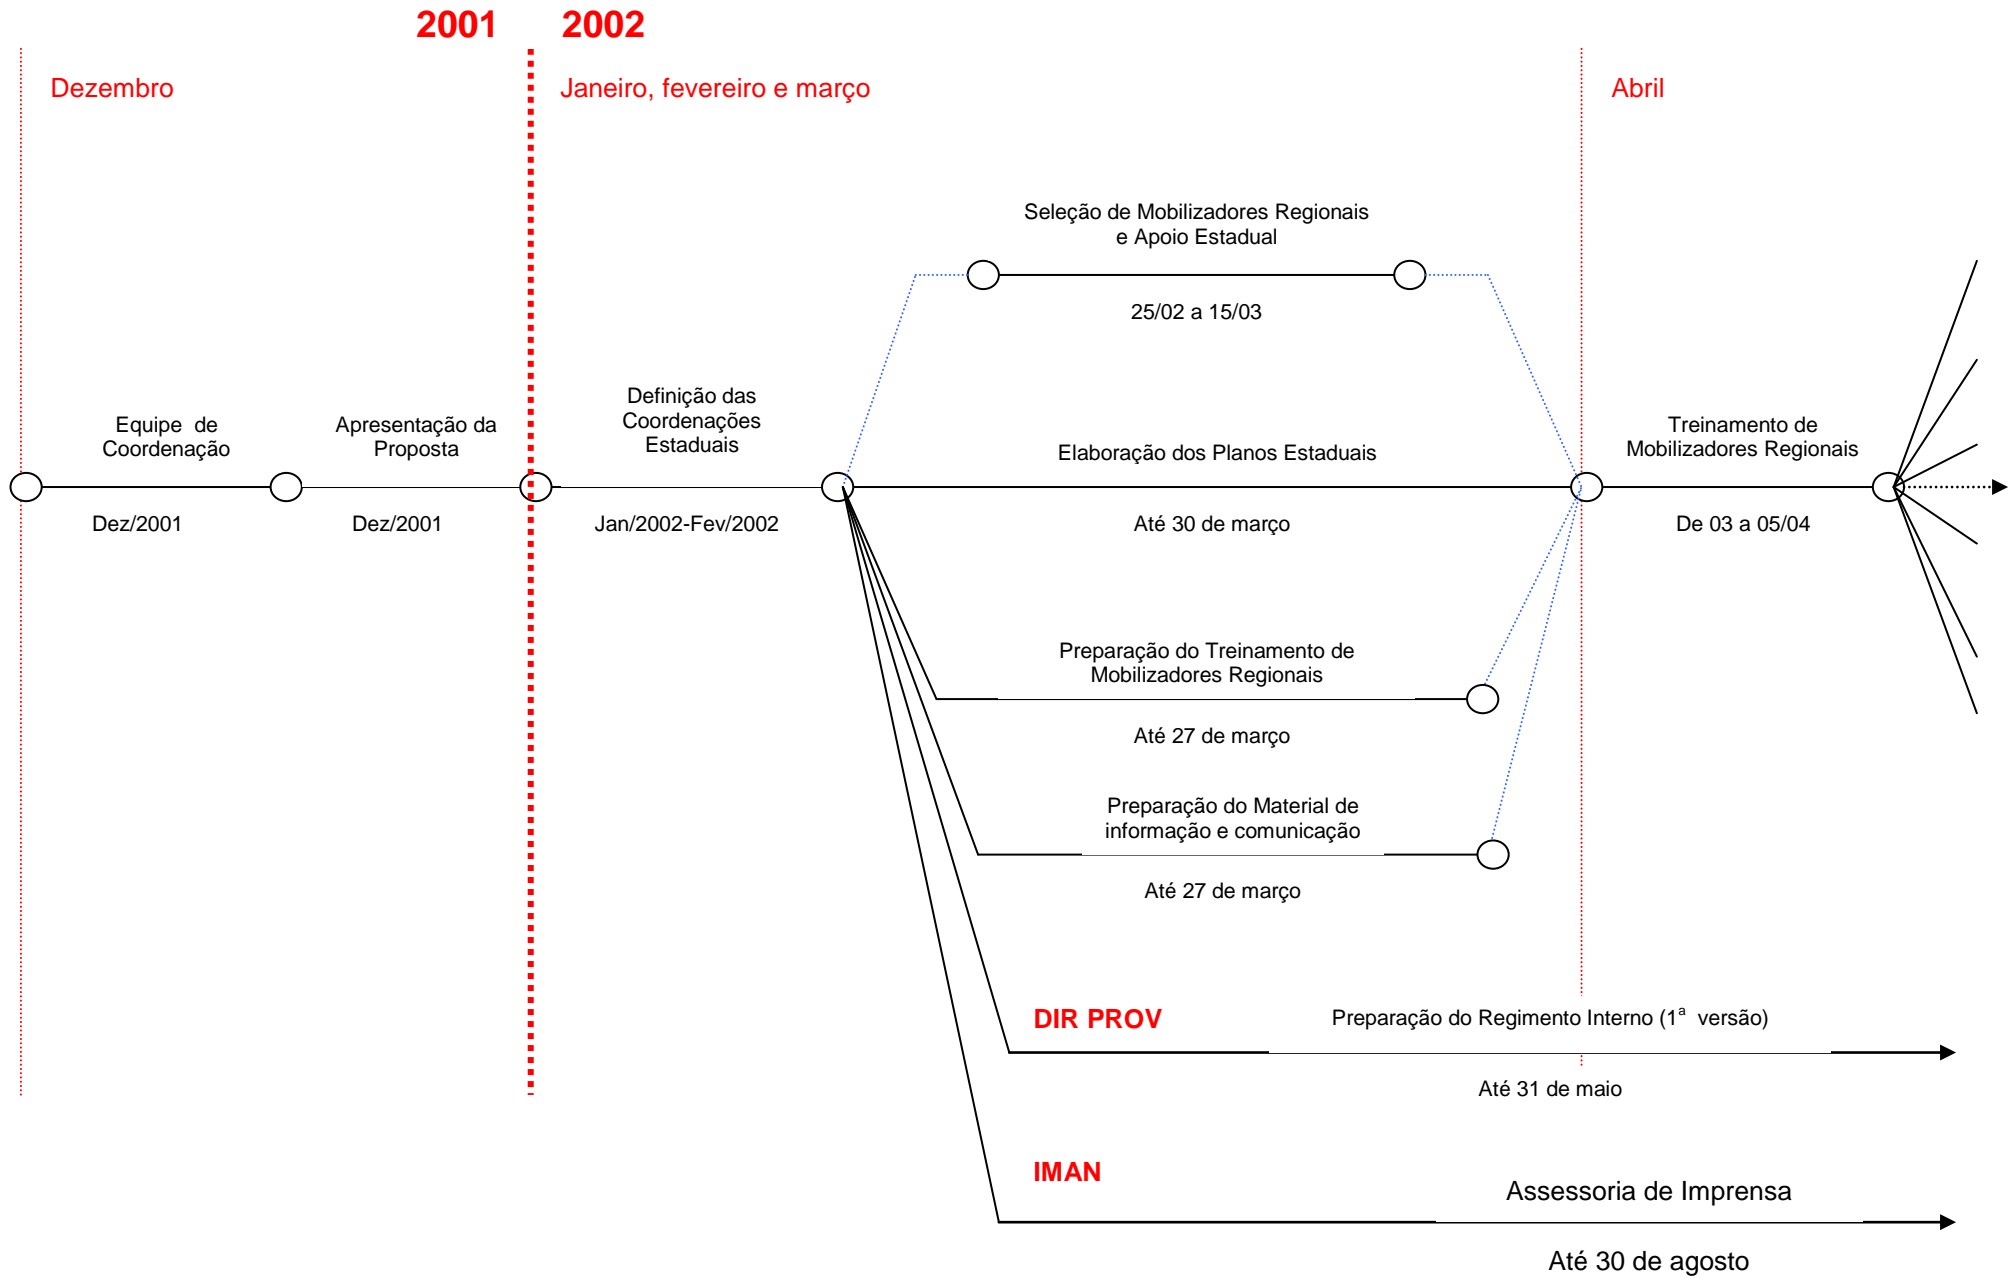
2001 2002

Dezembro

Janeiro, fevereiro e março

Abril

Seleção de Mobilizadores Regionais e Apoio Estadual

25/02 a 15/03

Equipe de Coordenação

Dez/2001

Apresentação da Proposta

Dez/2001

Definição das Coordenações Estaduais

Jan/2002-Fev/2002

Elaboração dos Planos Estaduais

Até 30 de março

Treinamento de Mobilizadores Regionais

De 03 a 05/04

Preparação do Treinamento de Mobilizadores Regionais

Até 27 de março

Preparação do Material de informação e comunicação

Até 27 de março

DIR PROV

Preparação do Regimento Interno ($1^a$ versão)

Até 31 de maio

IMAN

Assessoria de Imprensa

Até 30 de agosto